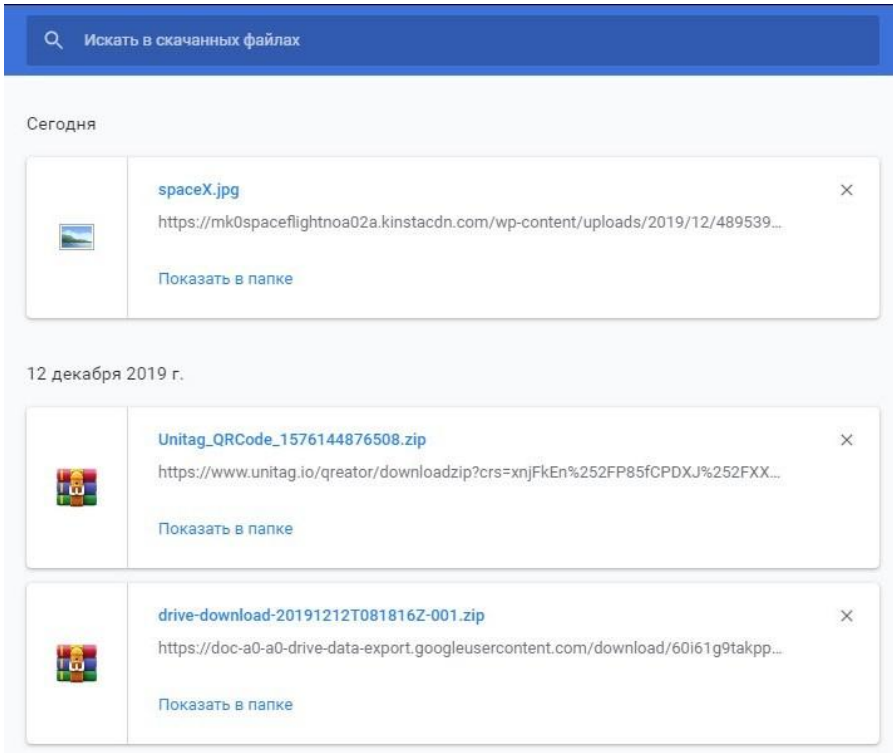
Искать в скачанных файлах

Сегодня

spaceX.jpg

https://mk0spaceflightnoa02a.kinstacdn.com/wp-content/uploads/2019/12/489539...

Показать в папке

×

12 декабря 2019 г.

Unitag_QRCode_1576144876508.zip

https://www.unitag.io/qreator/downloadzip?crs=xnjFkEn%252FP85fCPDXJ%252FXX...

Показать в папке

×

drive-download-20191212T081816Z-001.zip

https://doc-a0-a0-drive-data-export.googleusercontent.com/download/60i61g9takpp...

Показать в папке

×